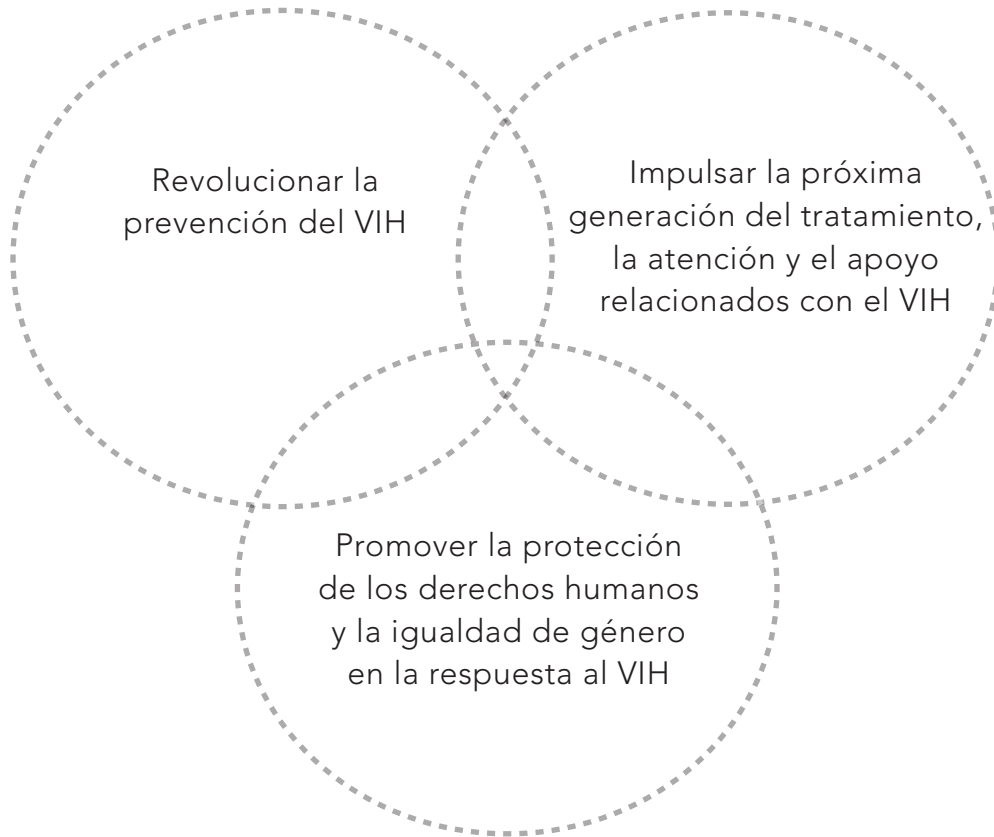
Revolucionar la prevención del VIH

Impulsar la próxima generación del tratamiento, la atención y el apoyo relacionados con el VIH

Promover la protección de los derechos humanos y la igualdad de género en la respuesta al VIH